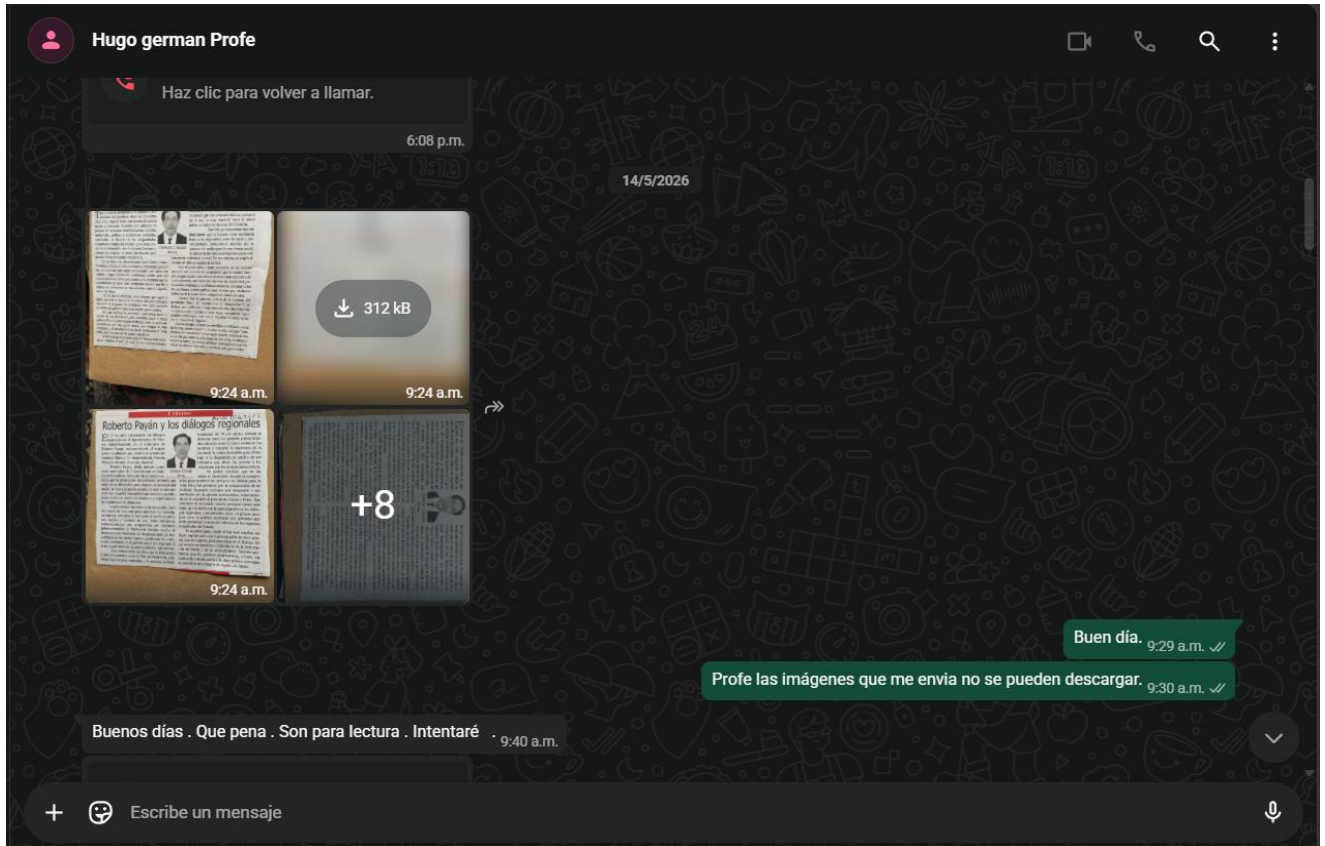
Hugo german Profe

Haz clic para volver a llamar.

6:08 p.m.

14/5/2026

9:24 a.m.

312 kB

9:24 a.m.

Roberto Payán y los diálogos regionales

9:24 a.m.

+8

Buen día. 9:29 a.m.

Profe las imágenes que me envia no se pueden descargar. 9:30 a.m.

Buenos días . Que pena . Son para lectura . Intentaré . 9:40 a.m.

Escribe un mensaje